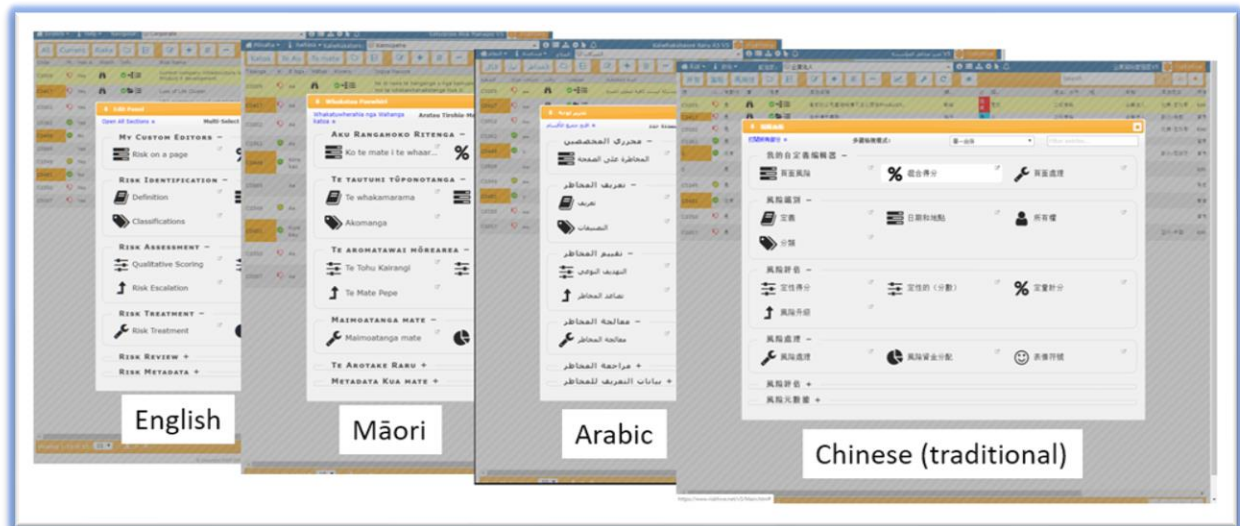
Edit Panel
Open All Sections + Multi Select
My Custom Editors –
Risk on a page
Risk Identification –
Definition
Classifications
Risk Assessment –
Qualitative Scoring
Risk Escalation
Risk Treatment –
Risk Treatment
Risk Review +
Risk Metadata +

English

Whakatika Paewhiri
Whakatuwheratia nga Wahanga Katoa + Aratau Tīpako Ma
Aku Rangahoko Ritenga –
Ko te mate i te whaar...
Te tautuhi tūponotanga –
Te whakamarama
Akomanga
Te aromatawai mōrearea –
Te Tohu Kairangi
Te Mate Pepe
Maimoatanga mate –
Maimoatanga mate
Te Arotake Raru +
Metadata Kua mate +

Māori

محرري المخصصي –
المخاطرة على الصفحة
تعريف المخاطر –
تعريف
التصنيفات
تقييم المخاطر –
التهديف النوعي
تصاعد المخاطر
معالجة المخاطر –
معالجة المخاطر
مراجعة المخاطر +
بيانات التعريف للمخاطر +

Arabic

我的自定義編輯器 –
頁面風險
綜合得分
頁面處理
風險識別 –
定義
日期和地點
所有權
分類
風險評估 –
定性得分
定性的（分數）
定量計分
風險升級
風險處理 –
風險處理
風險資金分配
表情符號
風險評估 +
風險元數據 +

Chinese (traditional)